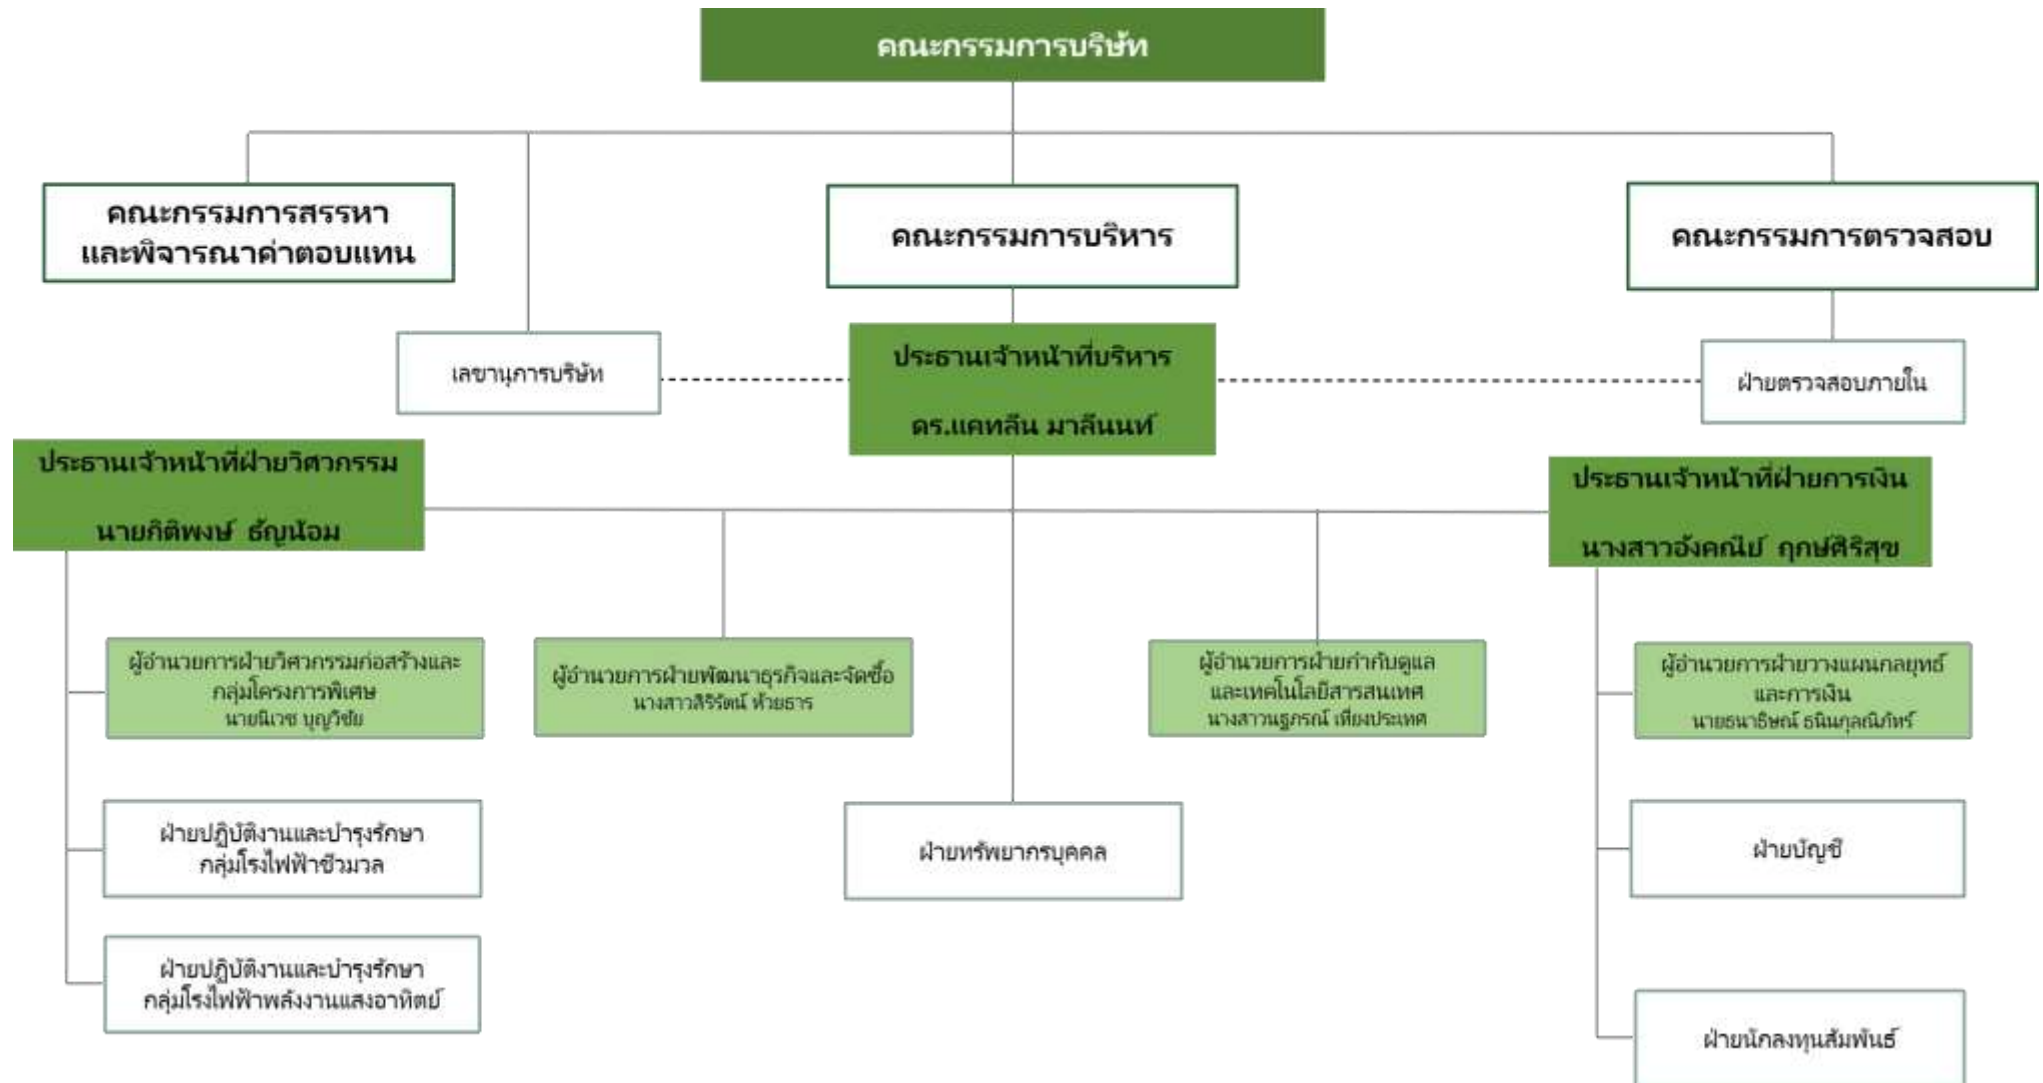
คณะกรรมการบริษัท

คณะกรรมการสรรหาและพิจารณาค่าตอบแทน

คณะกรรมการบริหาร

คณะกรรมการตรวจสอบ

เลขานุการบริษัท

ประธานเจ้าหน้าที่บริหาร
ดร.แคทลีน มาลีนนท์

ฝ่ายตรวจสอบภายใน

ประธานเจ้าหน้าที่ฝ่ายวิศวกรรม
นายกิตติพงษ์ ธัญน้อม

ประธานเจ้าหน้าที่ฝ่ายการเงิน
นางสาวอังคณีย์ ฤกษ์ศิริสุข

ผู้อำนวยการฝ่ายวิศวกรรมก่อสร้างและกลุ่มโครงการพิเศษ
นายนิเวช บุญวิชัย

ผู้อำนวยการฝ่ายพัฒนาธุรกิจและจัดซื้อ
นางสาวสิริรัตน์ ห้วยธาร

ผู้อำนวยการฝ่ายกำกับดูแลและเทคโนโลยีสารสนเทศ
นางสาวนฤภรณ์ เทียมประเทศ

ผู้อำนวยการฝ่ายวางแผนกลยุทธ์และการเงิน
นายธนาธิษณ์ ธนินกุลณัภัทร์

ฝ่ายปฏิบัติงานและบำรุงรักษากลุ่มโรงไฟฟ้าชีวมวล

ฝ่ายทรัพยากรบุคคล

ฝ่ายบัญชี

ฝ่ายปฏิบัติงานและบำรุงรักษากลุ่มโรงไฟฟ้าพลังงานแสงอาทิตย์

ฝ่ายนักลงทุนสัมพันธ์